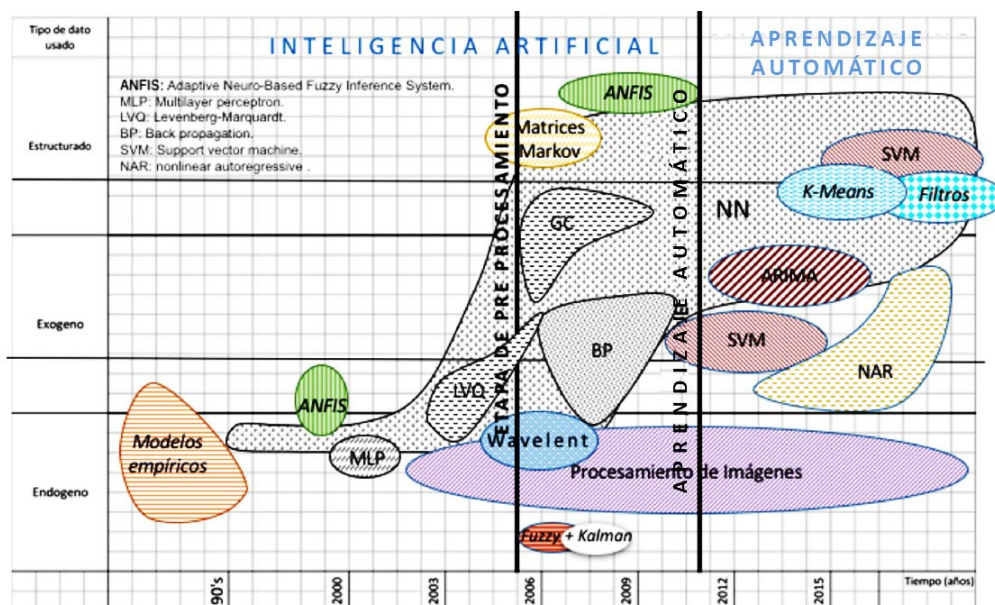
Tipo de dato usado

INTELIGENCIA ARTIFICIAL

APRENDIZAJE AUTOMÁTICO

ANFIS: Adaptive Neuro-Based Fuzzy Inference System.
MLP: Multilayer perceptron.
LVQ: Levenberg-Marquardt.
BP: Back propagation.
SVM: Support vector machine.
NAR: nonlinear autoregressive .

Estructurado

Exogeno

Endogeno

ETAPA DE PRE PROCESAMIENTO

APRENDIZAJE AUTOMÁTICO

ANFIS

Matrices Markov

SVM

K-Means

Filtros

GC

NN

ARIMA

BP

SVM

NAR

ANFIS

LVQ

Modelos empíricos

MLP

Wavelent

Procesamiento de Imágenes

Fuzzy + Kalman

90's

2000

2003

2006

2009

2012

2015

Tiempo (años)